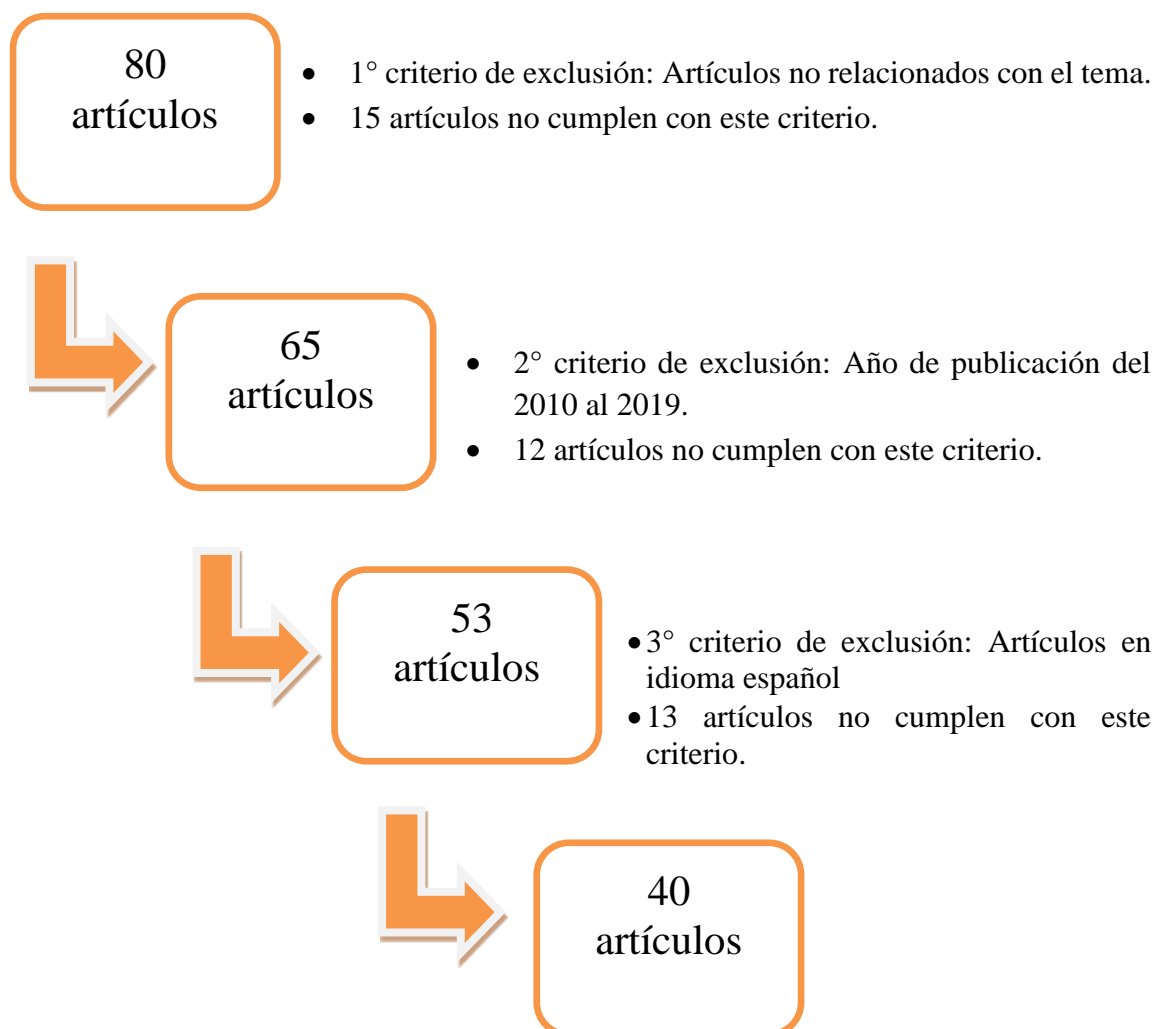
80 artículos

- 1° criterio de exclusión: Artículos no relacionados con el tema.
- 15 artículos no cumplen con este criterio.

65 artículos

- 2° criterio de exclusión: Año de publicación del 2010 al 2019.
- 12 artículos no cumplen con este criterio.

53 artículos

- 3° criterio de exclusión: Artículos en idioma español
- 13 artículos no cumplen con este criterio.

40 artículos